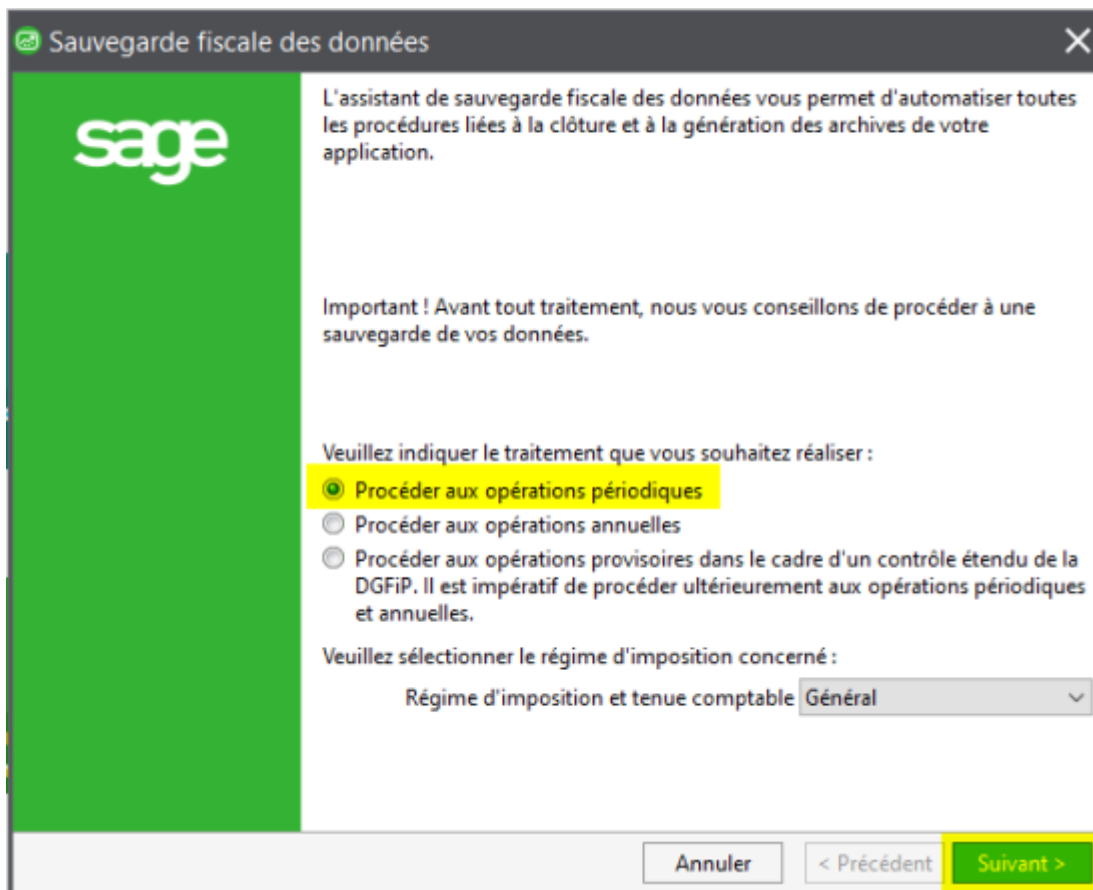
Sauvegarde fiscale des données

sage

L'assistant de sauvegarde fiscale des données vous permet d'automatiser toutes les procédures liées à la clôture et à la génération des archives de votre application.

Important ! Avant tout traitement, nous vous conseillons de procéder à une sauvegarde de vos données.

Veuillez indiquer le traitement que vous souhaitez réaliser :

Procéder aux opérations périodiques

Procéder aux opérations annuelles

Procéder aux opérations provisoires dans le cadre d'un contrôle étendu de la DGFiP. Il est impératif de procéder ultérieurement aux opérations périodiques et annuelles.

Veuillez sélectionner le régime d'imposition concerné :

Régime d'imposition et tenue comptable Général

Annuler | < Précédent | Suivant >